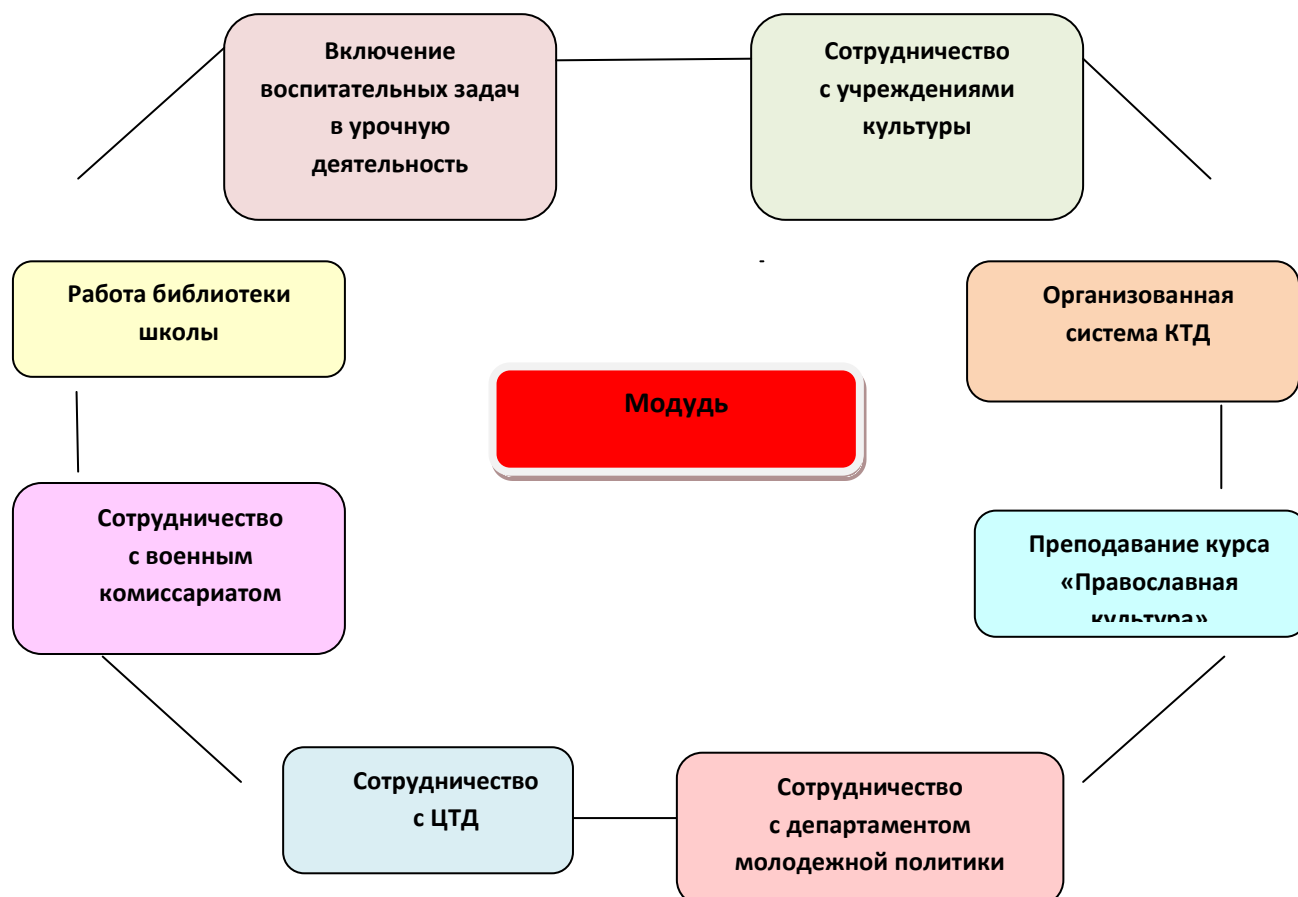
Включение воспитательных задач в урочную деятельность

Сотрудничество с учреждениями культуры

Работа библиотеки школы

Модудь

Организованная система КТД

Сотрудничество с военным комиссариатом

Преподавание курса «Православная культура»

Сотрудничество с ЦТД

Сотрудничество с департаментом молодежной политики